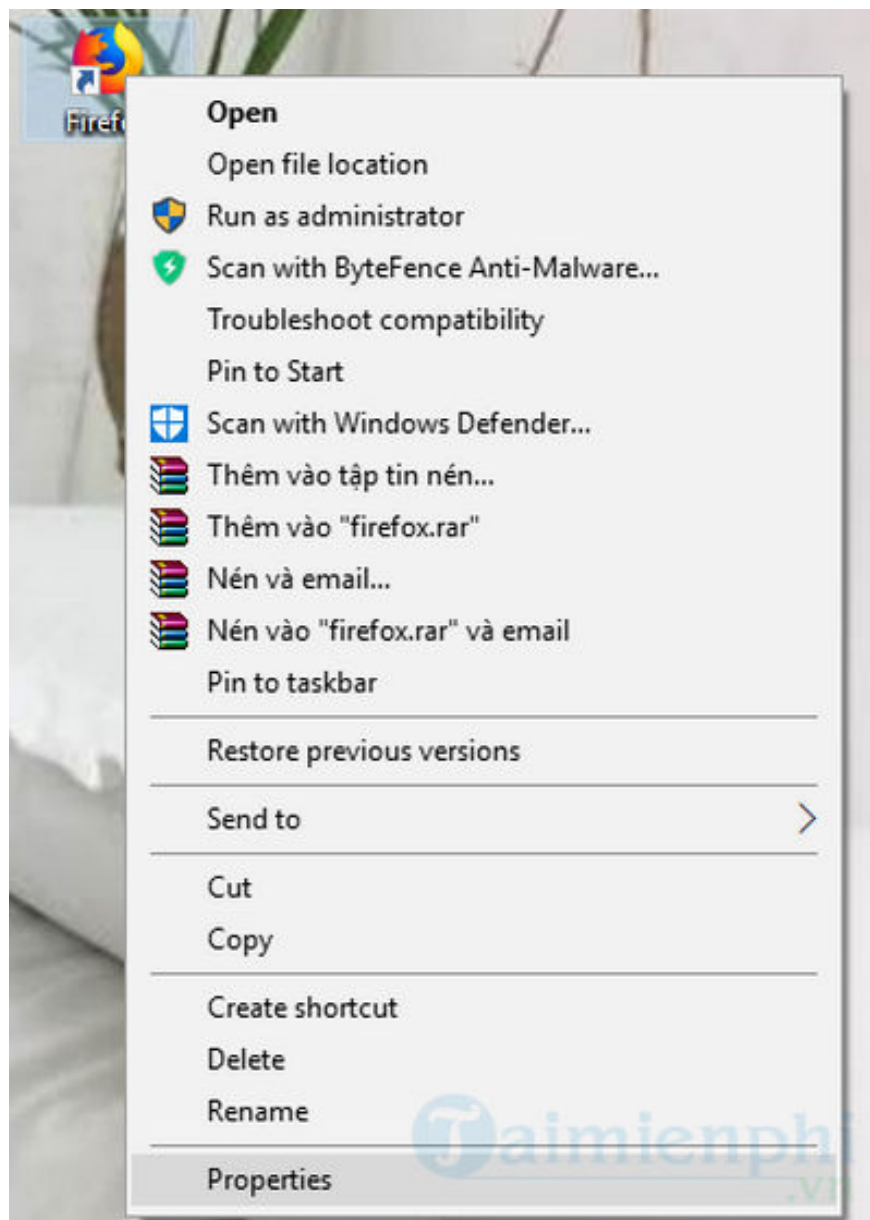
Firef

Open
Open file location
Run as administrator
Scan with ByteFence Anti-Malware...
Troubleshoot compatibility
Pin to Start
Scan with Windows Defender...
Thêm vào tập tin nén...
Thêm vào "firefox.rar"
Nén và email...
Nén vào "firefox.rar" và email
Pin to taskbar

Restore previous versions

Send to

Cut
Copy

Create shortcut
Delete
Rename

Properties

Taimienphi
.vn